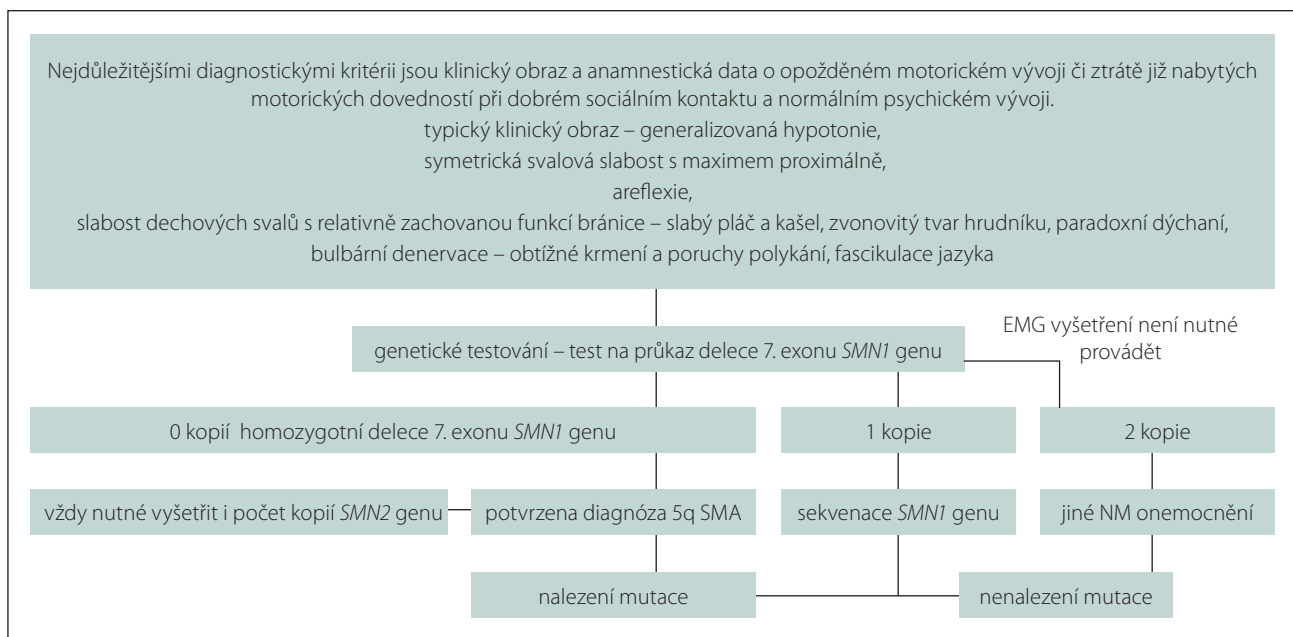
Nejdůležitějšími diagnostickými kritérii jsou klinický obraz a anamnestická data o opožděném motorickém vývoji či ztrátě již nabytých motorických dovedností při dobrém sociálním kontaktu a normálním psychickém vývoji.
typický klinický obraz – generalizovaná hypotonie,
symetrická svalová slabost s maximem proximálně,
areflexie,
slabost dechových svalů s relativně zachovanou funkcí bránice – slabý pláč a kašel, zvonovitý tvar hrudníku, paradoxní dýchaní,
bulbární denervace – obtížné krmení a poruchy polykání, fascikulace jazyka

genetické testování – test na průkaz delece 7. exonu *SMN1* genu

EMG vyšetření není nutné provádět

0 kopií homozygotní delece 7. exonu *SMN1* genu

1 kopie

2 kopie

vždy nutné vyšetřit i počet kopií *SMN2* genu

potvrzena diagnóza 5q SMA

sekvenace *SMN1* genu

jiné NM onemocnění

nalezení mutace

nenalezení mutace